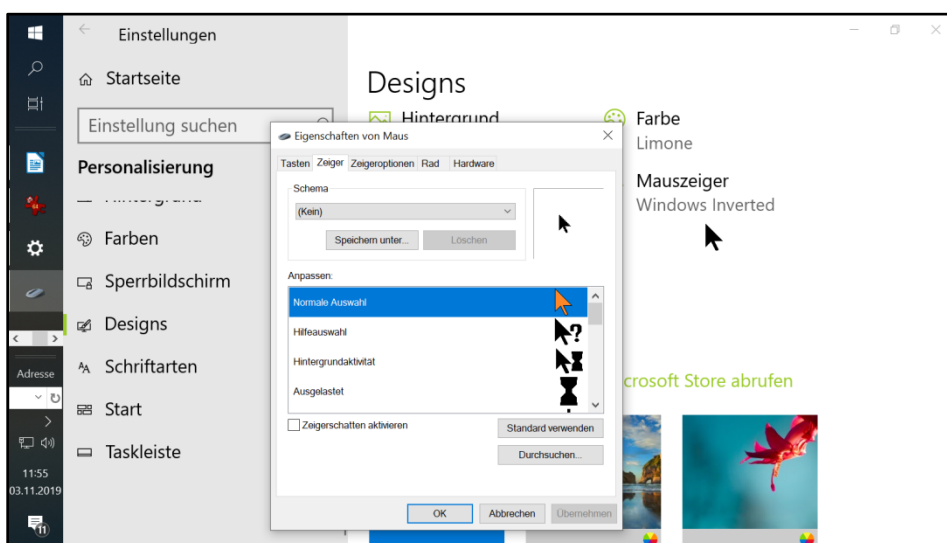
Einstellungen

Startseite

Einstellung suchen

Personalisierung

Hintergrund

Farben

Sperrbildschirm

Designs

Schriftarten

Start

Taskleiste

Adresse

11:55
03.11.2019

11

Designs

Hintergrund

Farbe
Limone

Mauszeiger
Windows Inverted

crosoft Store abrufen

Eigenschaften von Maus

Tasten | Zeiger | Zeigeroptionen | Rad | Hardware

Schema

(Kein)

Speichern unter...

Löschen

Anpassen:

Normale Auswahl

Hilfeauswahl

Hintergrundaktivität

Ausgelastet

Zeigerschatten aktivieren

Standard verwenden

Durchsuchen...

OK

Abbrechen

Übernehmen